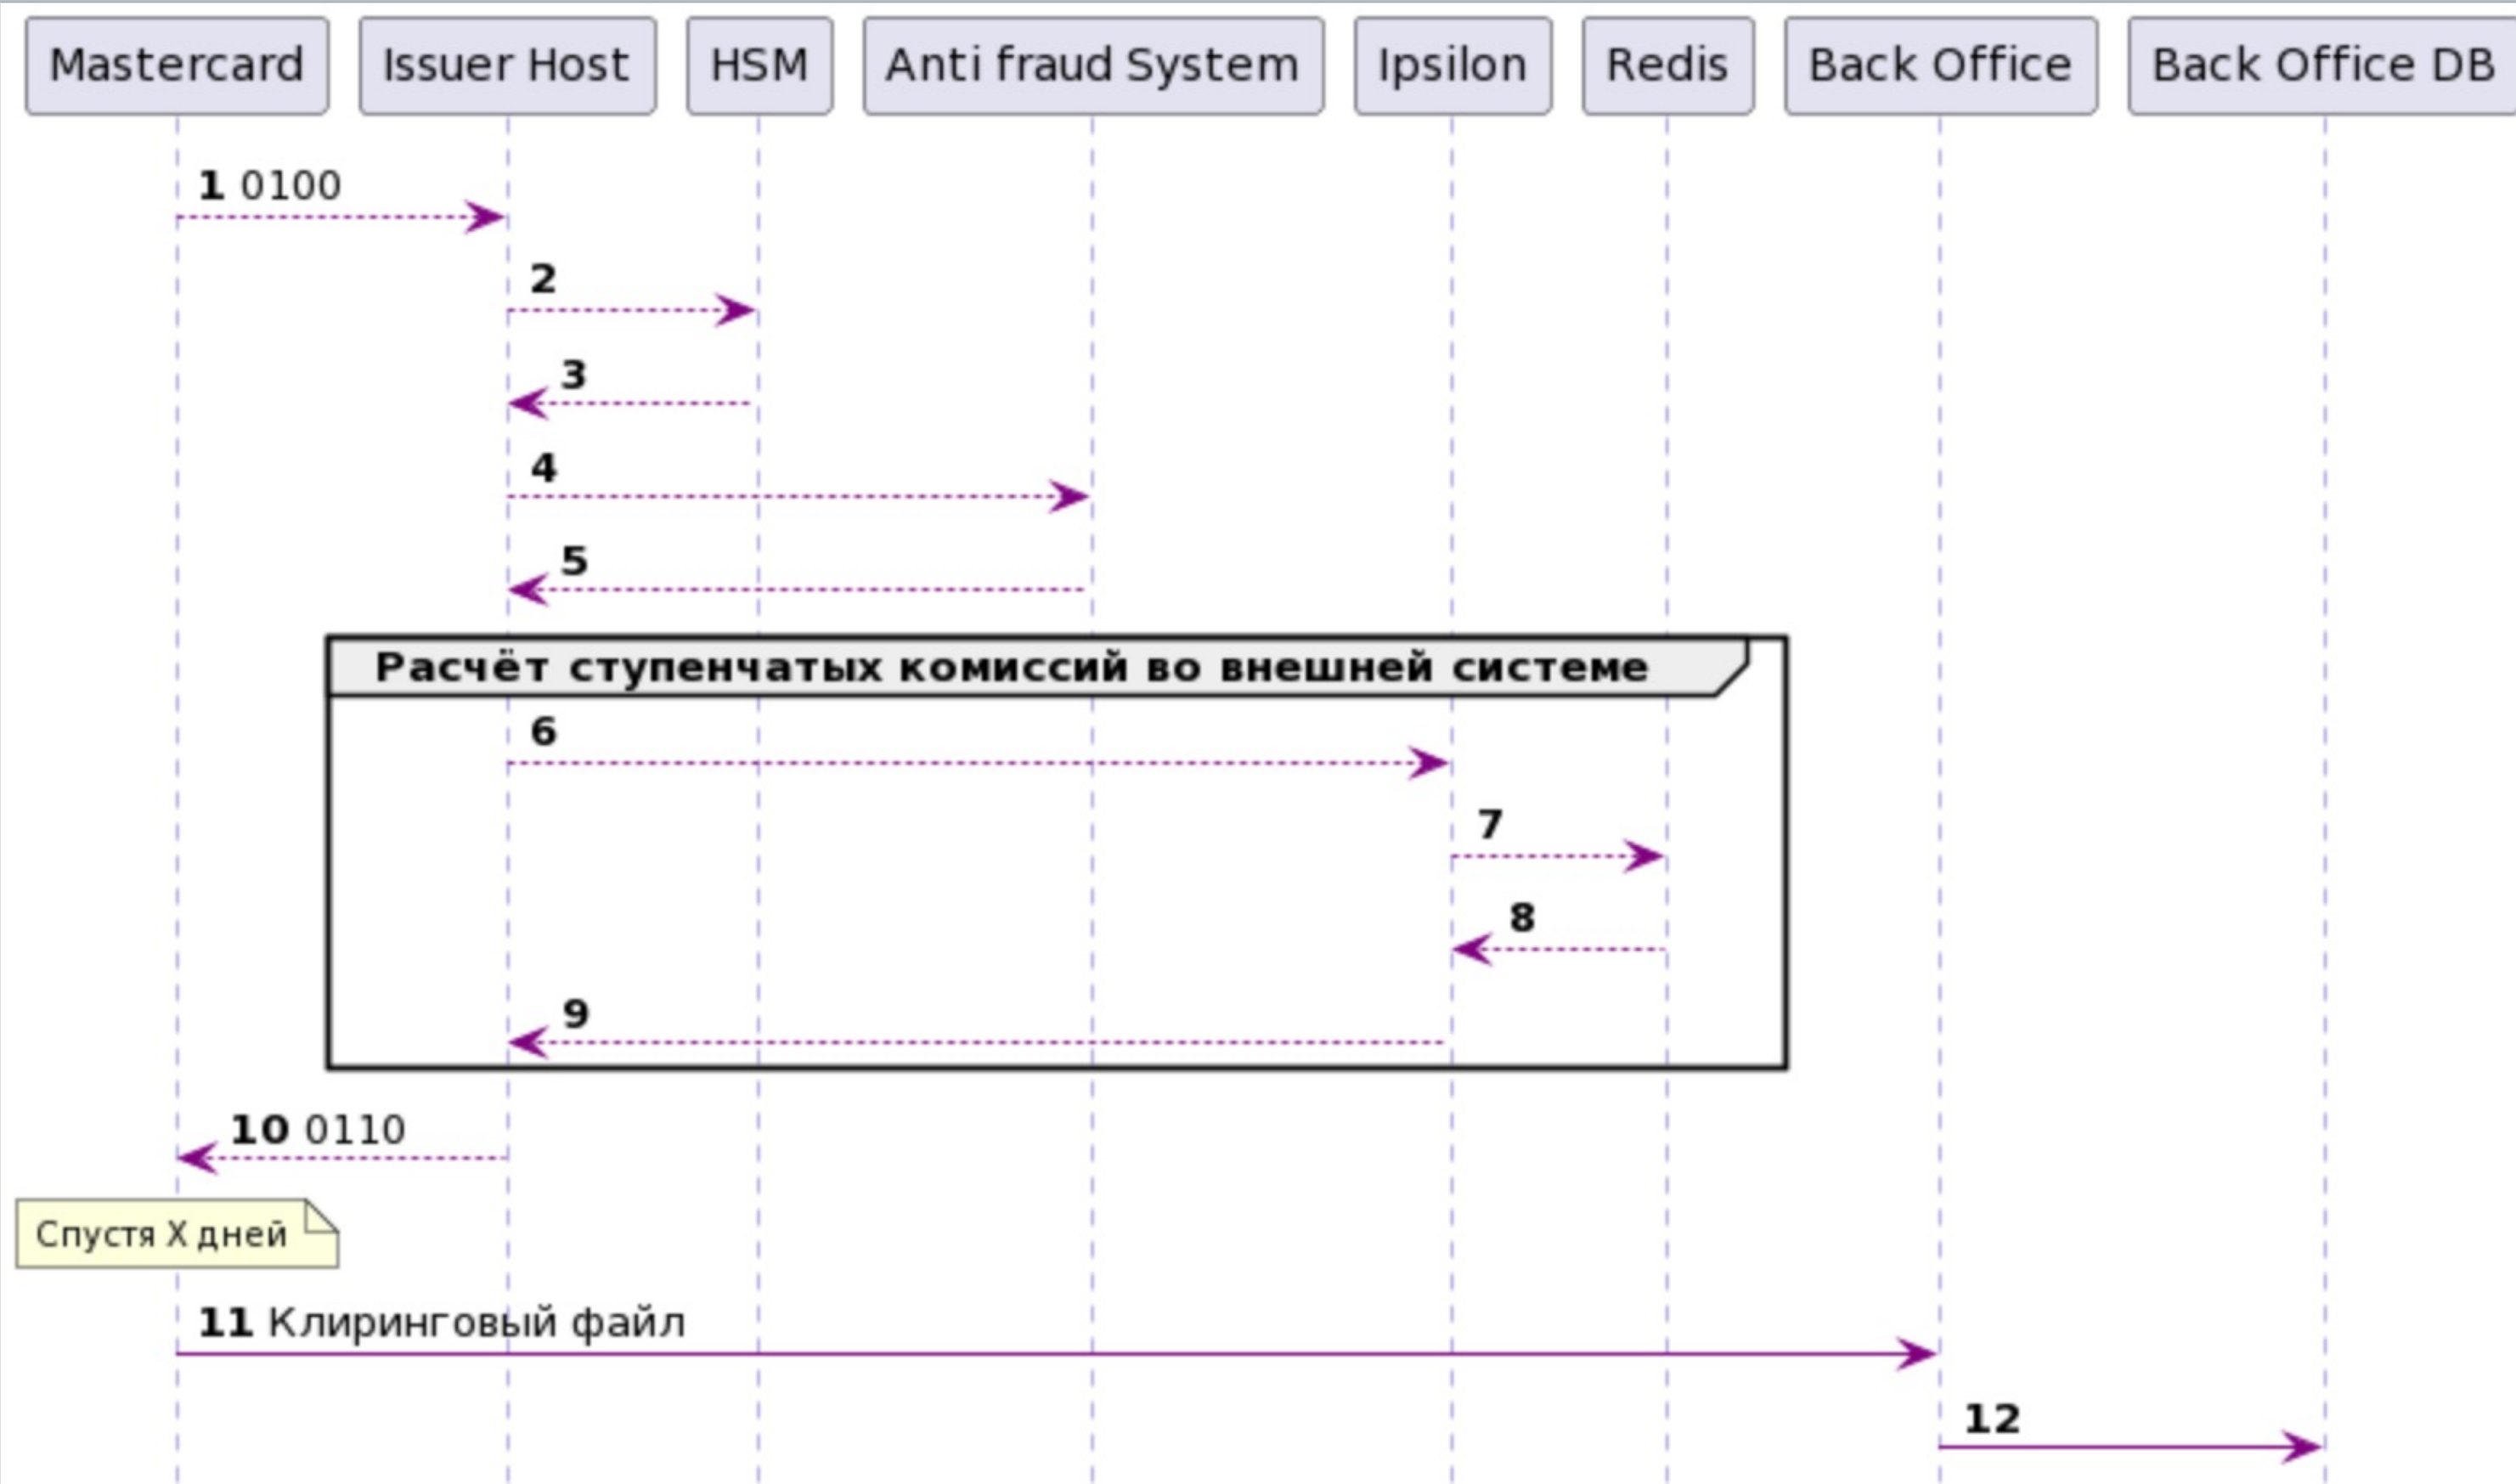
Mastercard
Issuer Host
HSM
Anti fraud System
Ipsilon
Redis
Back Office
Back Office DB

1 0100

2

3

4

5

Расчёт ступенчатых комиссий во внешней системе

6

7

8

9

10 0110

Спустя X дней

11 Клиринговый файл

12